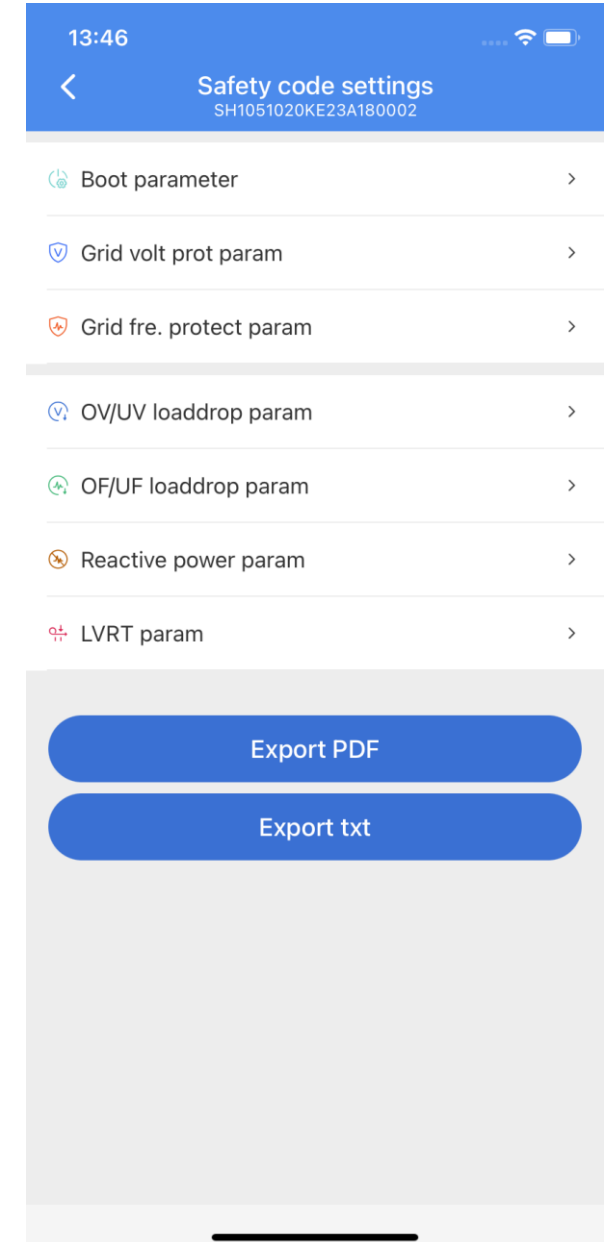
13:46

<

Safety code settings
SH1051020KE23A180002

Boot parameter >

Grid volt prot param >

Grid fre. protect param >

OV/UV loaddrop param >

OF/UF loaddrop param >

Reactive power param >

LVRT param >

Export PDF

Export txt